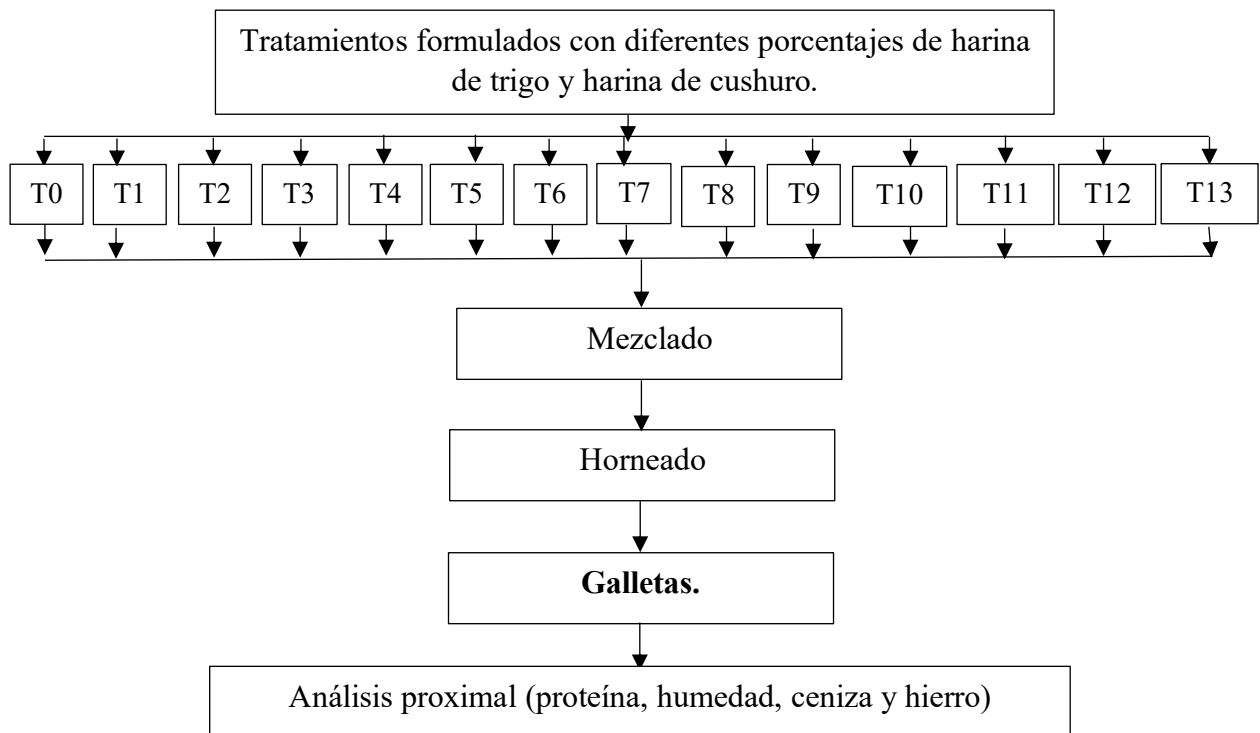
Tratamientos formulados con diferentes porcentajes de harina de trigo y harina de cushuro.

T0

T1

T2

T3

T4

T5

T6

T7

T8

T9

T10

T11

T12

T13

Mezclado

Horneado

**Galletas.**

Análisis proximal (proteína, humedad, ceniza y hierro)